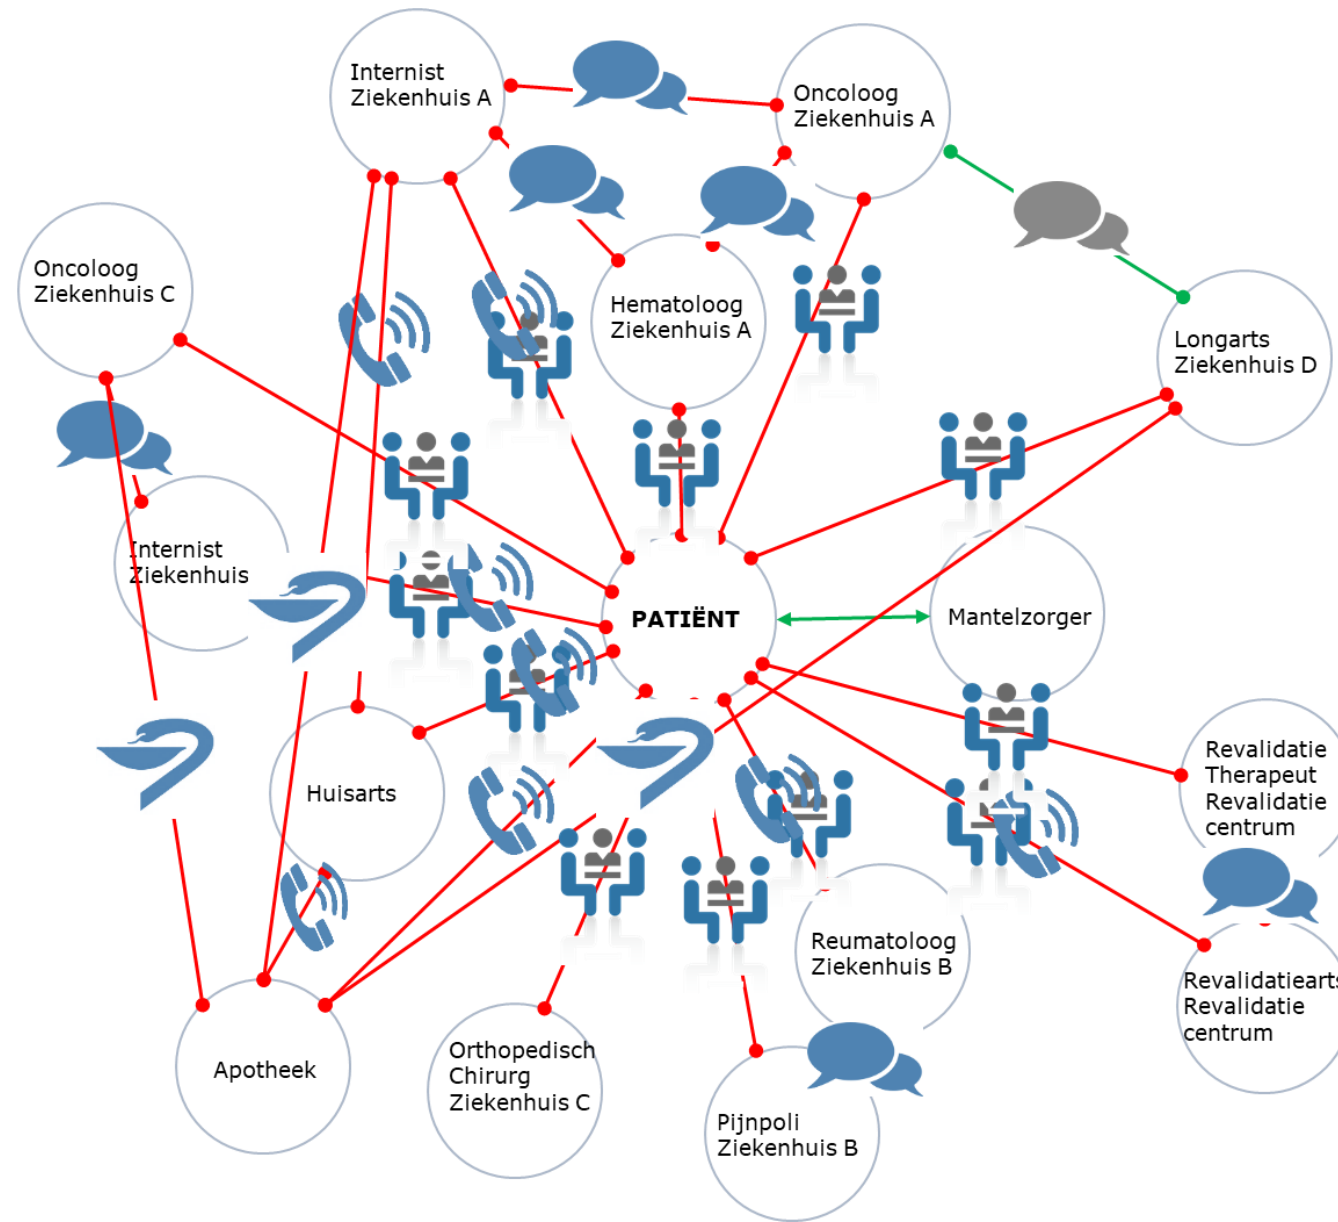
Internist Ziekenhuis A

Oncoloog Ziekenhuis A

Oncoloog Ziekenhuis C

Hematoloog Ziekenhuis A

Longarts Ziekenhuis D

Internist Ziekenhuis

PATIËNT

Mantelzorger

Huisarts

Revalidatie Therapeut Revalidatie centrum

Reumatoloog Ziekenhuis B

Revalidatiearts Revalidatie centrum

Apotheek

Orthopedisch Chirurg Ziekenhuis C

Pijnpoli Ziekenhuis B